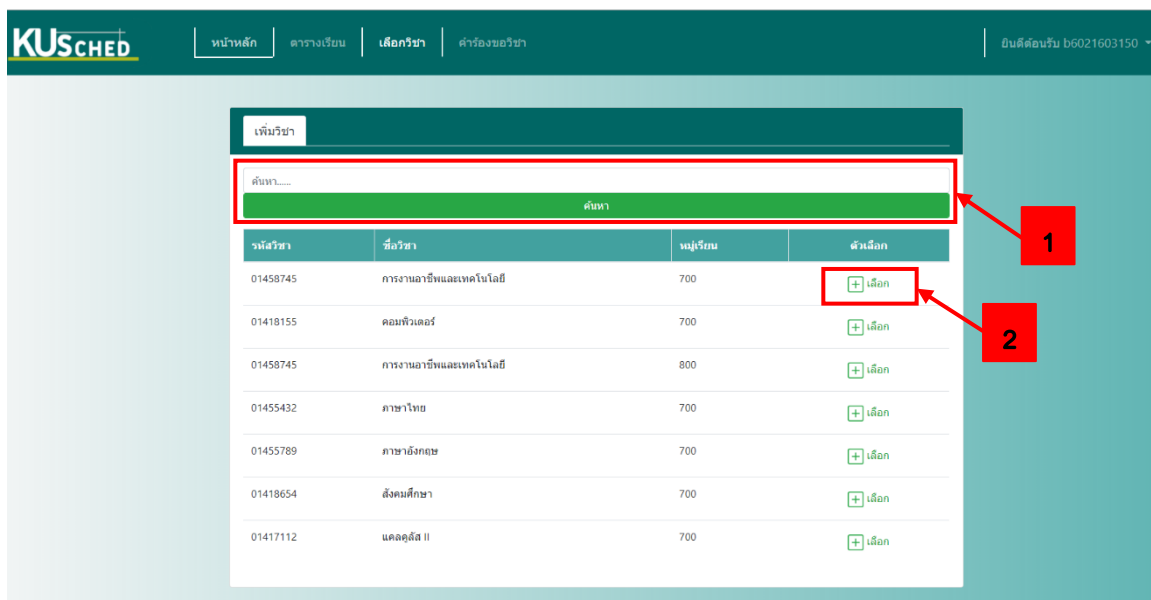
KUSCHED

หน้าหลัก ตารางเรียน เลือกวิชา คำร้องขอวิชา

ยินดีต้อนรับ b6021603150

เพิ่มวิชา

ค้นหา.....

ค้นหา

1

| รหัสวิชา | ชื่อวิชา | หมู่เรียน | ตัวเลือก |
|---|---|---|---|
| 01458745 | การงานอาชีพและเทคโนโลยี | 700 | + เลือก |
| 01418155 | คอมพิวเตอร์ | 700 | + เลือก |
| 01458745 | การงานอาชีพและเทคโนโลยี | 800 | + เลือก |
| 01455432 | ภาษาไทย | 700 | + เลือก |
| 01455789 | ภาษาอังกฤษ | 700 | + เลือก |
| 01418654 | สังคมศึกษา | 700 | + เลือก |
| 01417112 | แคลคูลัส II | 700 | + เลือก |

2